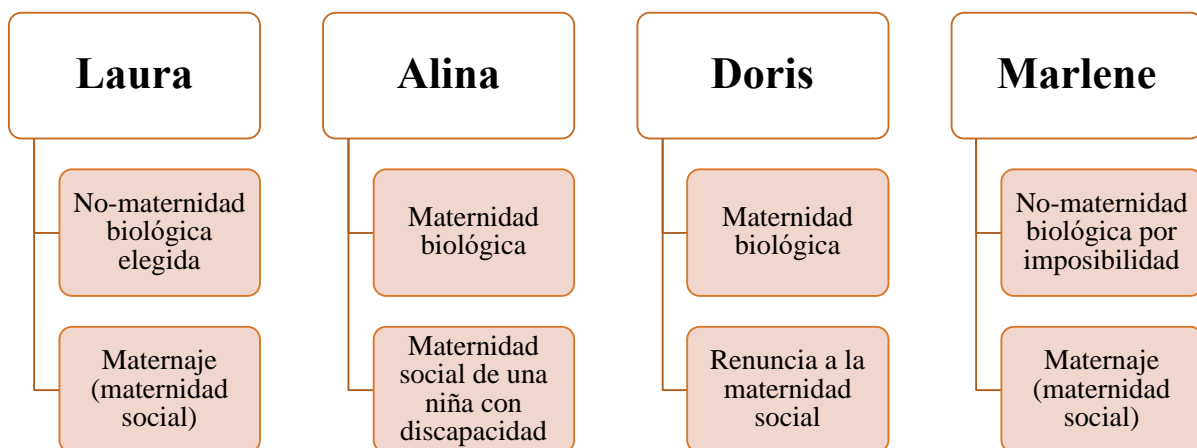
Laura

No-maternidad biológica elegida

Maternaje (maternidad social)

Alina

Maternidad biológica

Maternidad social de una niña con discapacidad

Doris

Maternidad biológica

Renuncia a la maternidad social

Marlene

No-maternidad biológica por imposibilidad

Maternaje (maternidad social)